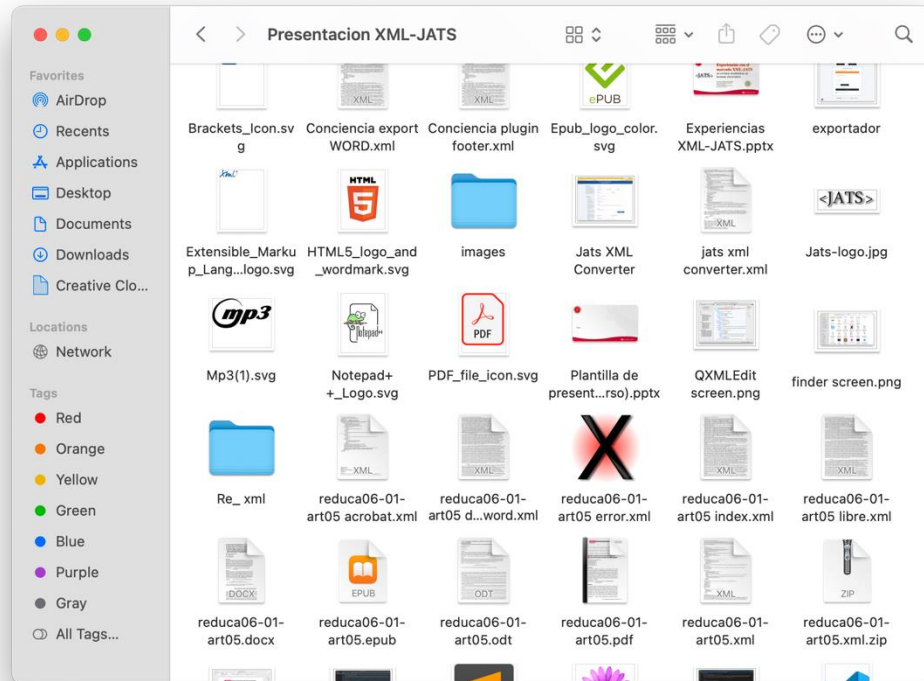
Presentacion XML-JATS

Favorites
AirDrop
Recents
Applications
Desktop
Documents
Downloads
Creative Clo...

Locations
Network

Tags
Red
Orange
Yellow
Green
Blue
Purple
Gray
All Tags...

XML
XML
ePUB

Brackets_Icon.svg
Conciencia export WORD.xml
Conciencia plugin footer.xml
Epub_logo_color.svg
Experiencias XML-JATS.pptx
exportador

HTML
XML
<JATS>

Extensible_Markup_Lang...logo.svg
HTML5_logo_and_wordmark.svg
images
Jats XML Converter
jats xml converter.xml
Jats-logo.jpg

mp3
PDF

Mp3(1).svg
Notepad++_Logo.svg
PDF_file_icon.svg
Plantilla de present...rso).pptx
QXMLEdit screen.png
finder screen.png

XML
XML
XML
XML

Re_ xml
reduca06-01-art05 acrobat.xml
reduca06-01-art05 d...word.xml
reduca06-01-art05 error.xml
reduca06-01-art05 index.xml
reduca06-01-art05 libre.xml

DOCX
EPUB
ODT
XML
ZIP

reduca06-01-art05.docx
reduca06-01-art05.epub
reduca06-01-art05.odt
reduca06-01-art05.pdf
reduca06-01-art05.xml
reduca06-01-art05.xml.zip